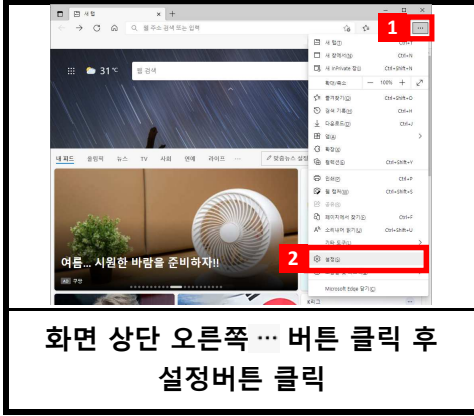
새 탭
웹 주소 검색 또는 입력
1
31℃
웹 검색
새 탭(T) Ctrl+T
새 창(N) Ctrl+N
새 InPrivate 창(I) Ctrl+Shift+N
확대/축소 — 100% +
즐겨찾기(O) Ctrl+Shift+O
검색 기록(H) Ctrl+H
다운로드(D) Ctrl+J
앱(A)
확장(X)
컬렉션(E) Ctrl+Shift+Y
인쇄(P) Ctrl+P
웹 캡처(W) Ctrl+Shift+S
공유(R)
페이지에서 찾기(F) Ctrl+F
소리내어 읽기(U) Ctrl+Shift+U
기타 도구(L)
2
설정(S)
Microsoft Edge 닫기(M)
내 피드 올림픽 뉴스 TV 사회 연예 라이프 ···
여름... 시원한 바람을 준비하자!!
AD 쿠팡
화면 상단 오른쪽 ··· 버튼 클릭 후 설정버튼 클릭